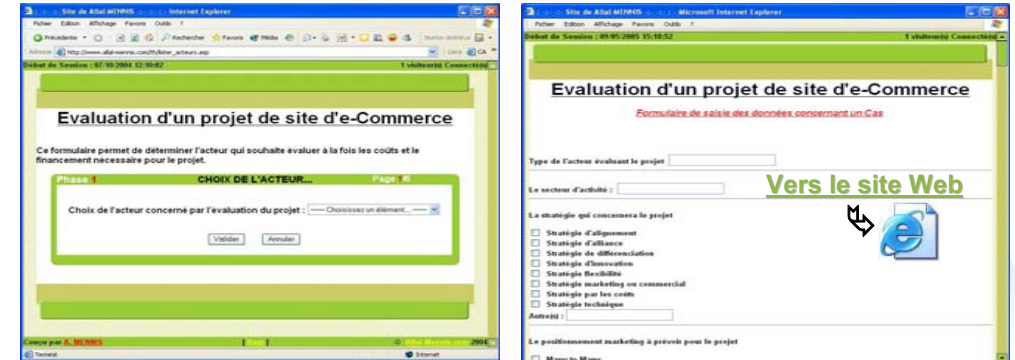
Site de Allal MENNIS - Internet Explorer

Fichier Edition Affichage Favoris Outils ?

Précédente Rechercher Favoris Média

Adresse http://www.allal-mennis.com/fr/lister_acteurs.asp

Liens

Début de Session : 07/10/2004 12:10:02

1 visiteur(s) Connecté(s)

Evaluation d'un projet de site d'e-Commerce

Ce formulaire permet de déterminer l'acteur qui souhaite évaluer à la fois les coûts et le financement nécessaire pour le projet.

Phase 1 CHOIX DE L'ACTEUR... Page 1/6

Choix de l'acteur concerné par l'évaluation du projet : ---- Choisissez un élément... ----

Valider Annuler

Conçu par A. MENNIS

© Allal-Mennis.com 2004

Terminé

Internet

Site de Allal MENNIS - Microsoft Internet Explorer

Fichier Edition Affichage Favoris Outils ?

Début de Session : 09/05/2005 15:10:52

1 visiteur(s) Connecté(s)

Evaluation d'un projet de site d'e-Commerce

Formulaire de saisie des données concernant un Cas

Type de l'acteur évaluant le projet

Le secteur d'activité :

Vers le site Web

La stratégie qui concernera le projet

Stratégie d'alignement
Stratégie d'alliance
Stratégie de différenciation
Stratégie d'innovation
Stratégie flexibilité
Stratégie marketing ou commercial
Stratégie par les coûts
Stratégie technique

Autre(s) :

Le positionnement marketing à prévoir pour le projet

Mass to Mass